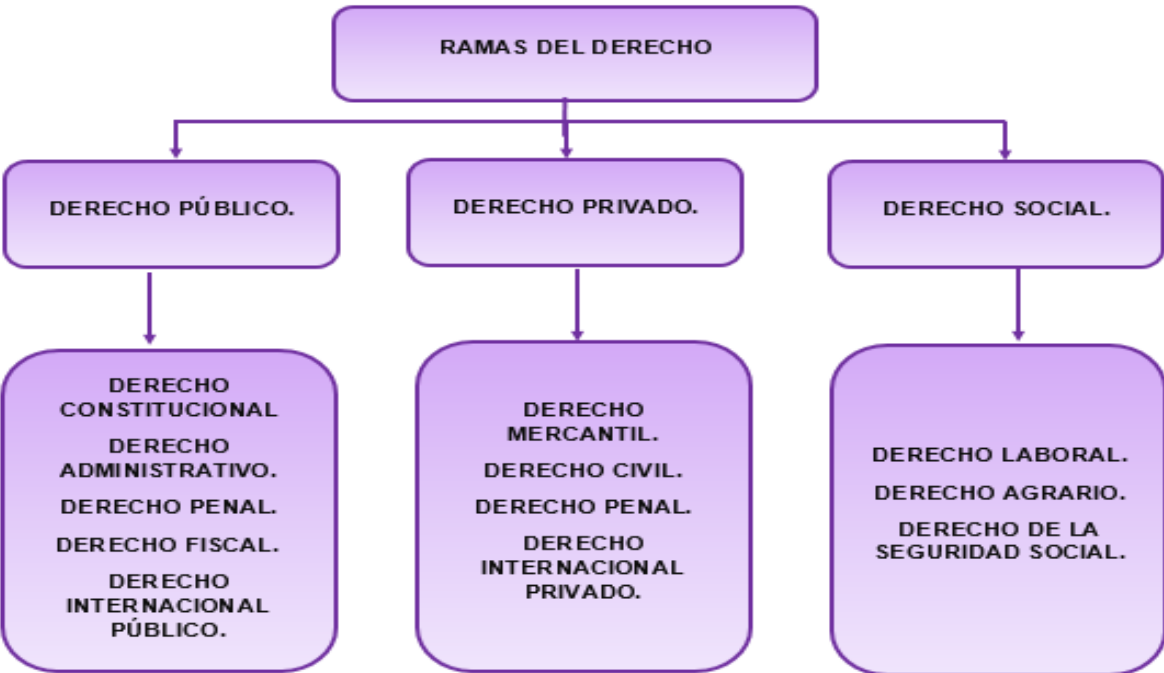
RAMAS DEL DERECHO

DERECHO PÚBLICO.

DERECHO PRIVADO.

DERECHO SOCIAL.

DERECHO CONSTITUCIONAL

DERECHO ADMINISTRATIVO.

DERECHO PENAL.

DERECHO FISCAL.

DERECHO INTERNACIONAL PÚBLICO.

DERECHO MERCANTIL.

DERECHO CIVIL.

DERECHO PENAL.

DERECHO INTERNACIONAL PRIVADO.

DERECHO LABORAL.

DERECHO AGRARIO.

DERECHO DE LA SEGURIDAD SOCIAL.